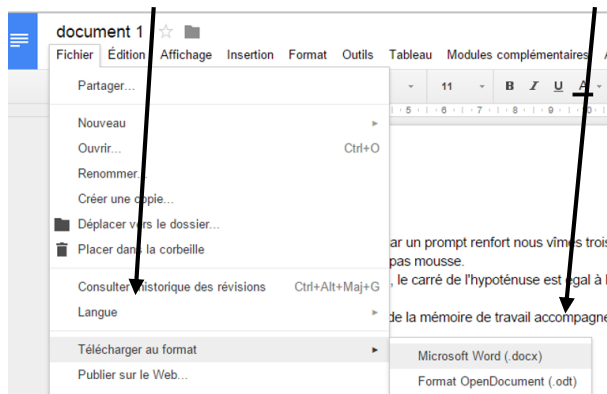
document 1

Fichier Édition Affichage Insertion Format Outils Tableau Modules complémentaires A

11

B I U A

Partager...

Nouveau

Ouvrir... Ctrl+O

Renommer...

Créer une copie...

Déplacer vers le dossier...

Placer dans la corbeille

Consulter l'historique des révisions Ctrl+Alt+Maj+G

Langue

Télécharger au format

Publier sur le Web...

ar un prompt renfort nous vîmes trois
pas mousse.
, le carré de l'hypoténuse est égal à l
de la mémoire de travail accompagne

Microsoft Word (.docx)

Format OpenDocument (.odt)